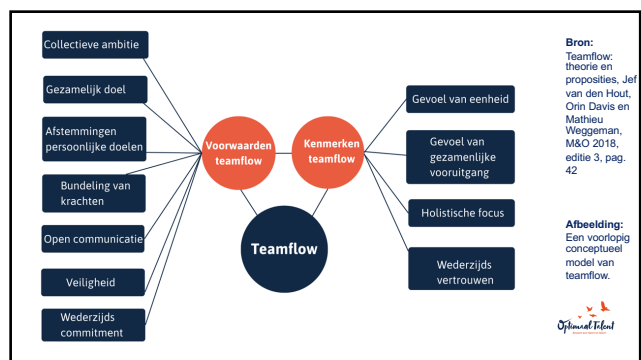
Collectieve ambitie

Gezamelijk doel

Afstemmingen persoonlijke doelen

Bundeling van krachten

Open communicatie

Veiligheid

Wederzijds commitment

Voorwaarden teamflow

Kenmerken teamflow

Teamflow

Gevoel van eenheid

Gevoel van gezamenlijke vooruitgang

Holistische focus

Wederzijds vertrouwen

Bron:
Teamflow: theorie en proposities, Jef van den Hout, Orin Davis en Mathieu Weggeman, M&O 2018, editie 3, pag. 42

Afbeelding:
Een voorlopig conceptueel model van teamflow.

Optimaal Talent